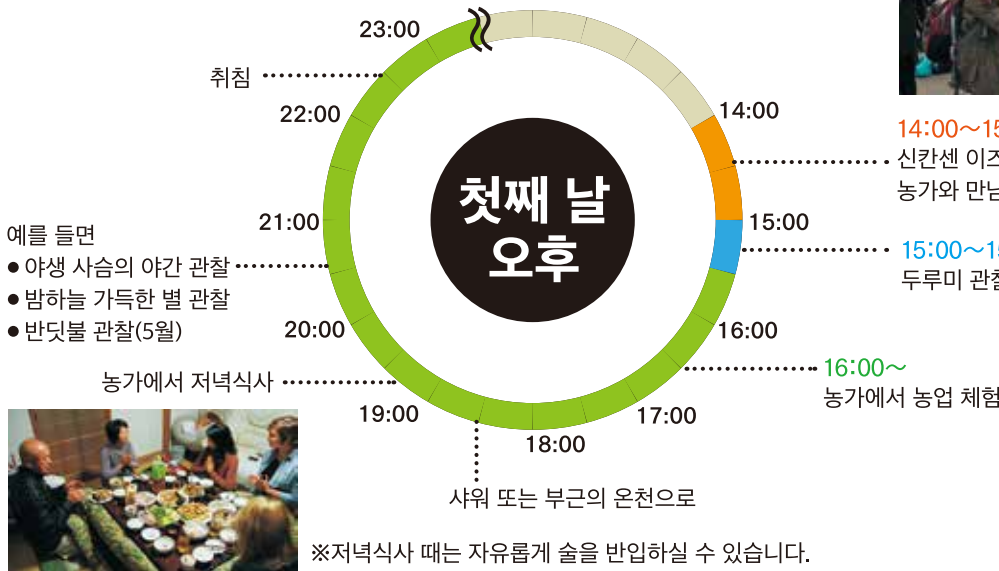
23:00

취침

22:00

21:00

예를 들면
● 야생 사슴의 야간 관찰
● 밤하늘 가득한 별 관찰
● 반딧불 관찰(5월)

20:00

농가에서 저녁식사

19:00

18:00

17:00

16:00

15:00

14:00

첫째 날 오후

14:00～15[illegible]
신칸센 이즈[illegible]
농가와 만남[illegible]

15:00～1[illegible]
두루미 관찰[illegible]

16:00～
농가에서 농업 체험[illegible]

샤워 또는 부근의 온천으로

※저녁식사 때는 자유롭게 술을 반입하실 수 있습니다.